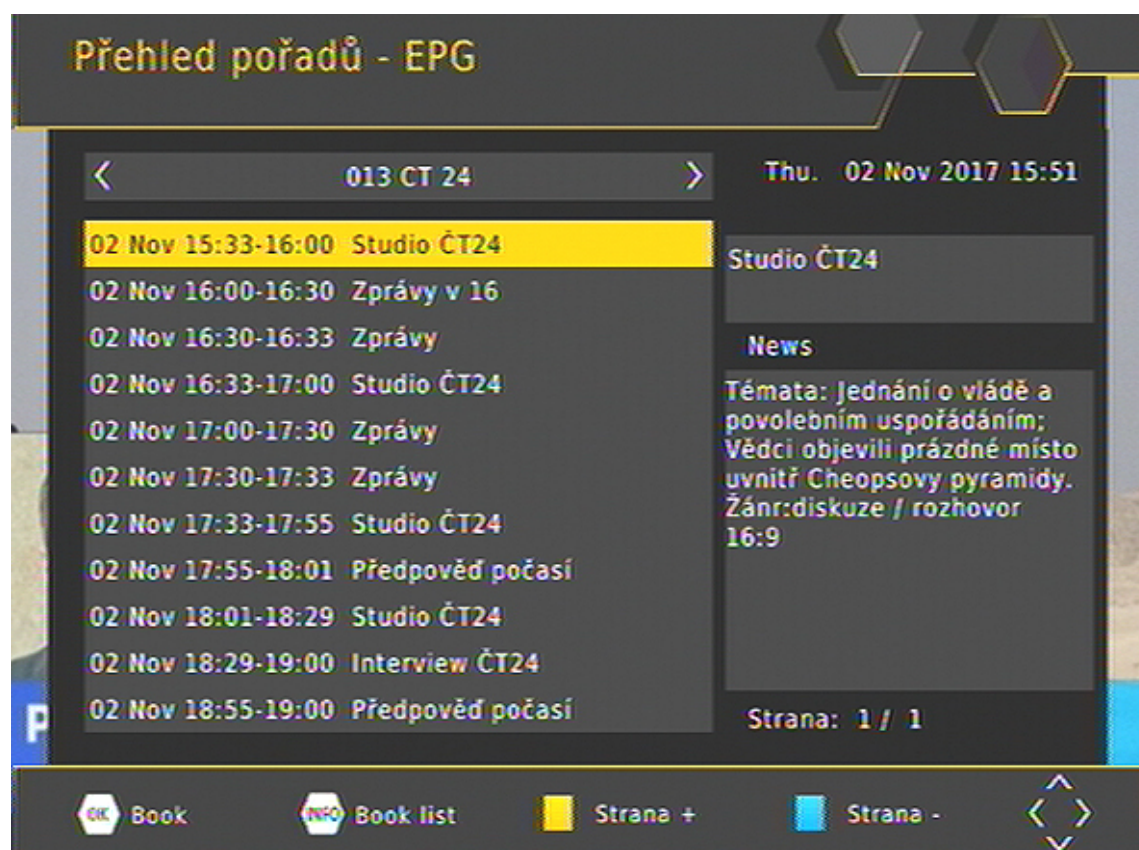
Přehled pořadů - EPG

013 CT 24

Thu. 02 Nov 2017 15:51

02 Nov 15:33-16:00 Studio ČT24
02 Nov 16:00-16:30 Zprávy v 16
02 Nov 16:30-16:33 Zprávy
02 Nov 16:33-17:00 Studio ČT24
02 Nov 17:00-17:30 Zprávy
02 Nov 17:30-17:33 Zprávy
02 Nov 17:33-17:55 Studio ČT24
02 Nov 17:55-18:01 Předpověď počasí
02 Nov 18:01-18:29 Studio ČT24
02 Nov 18:29-19:00 Interview ČT24
02 Nov 18:55-19:00 Předpověď počasí

Studio ČT24

News

Témata: Jednání o vládě a povolebním uspořádáním; Vědci objevili prázdné místo uvnitř Cheopsovy pyramidy. Žánr:diskuze / rozhovor 16:9

Strana: 1 / 1

P

OK Book INFO Book list Strana + Strana -